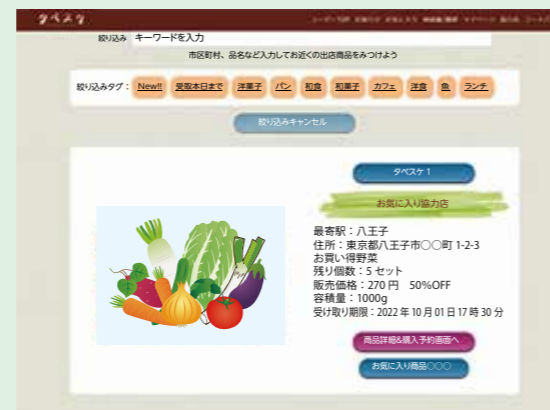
タベスケ

ユーザーTOP　店舗紹介　お知らせ　使い方　商品一覧/検索　マイページ　お問い合わせ　ログアウト

絞り込み　キーワードを入力

市区町村、品名など入力してお近くの出店商品をみつけよう

絞り込みタグ：New!!　受取本日まで　洋菓子　パン　和食　和菓子　カフェ　洋食　魚　ランチ

絞り込みキャンセル

タベスケ１

お気に入り協力店

最寄駅：八王子
住所：東京都八王子市〇〇町 1-2-3
お買い得野菜
残り個数：5 セット
販売価格：270 円　50%OFF
容積量：1000g
受け取り期限：2022 年 10 月 01 日 17 時 30 分

商品詳細&購入予約画面へ

お気に入り商品〇〇〇